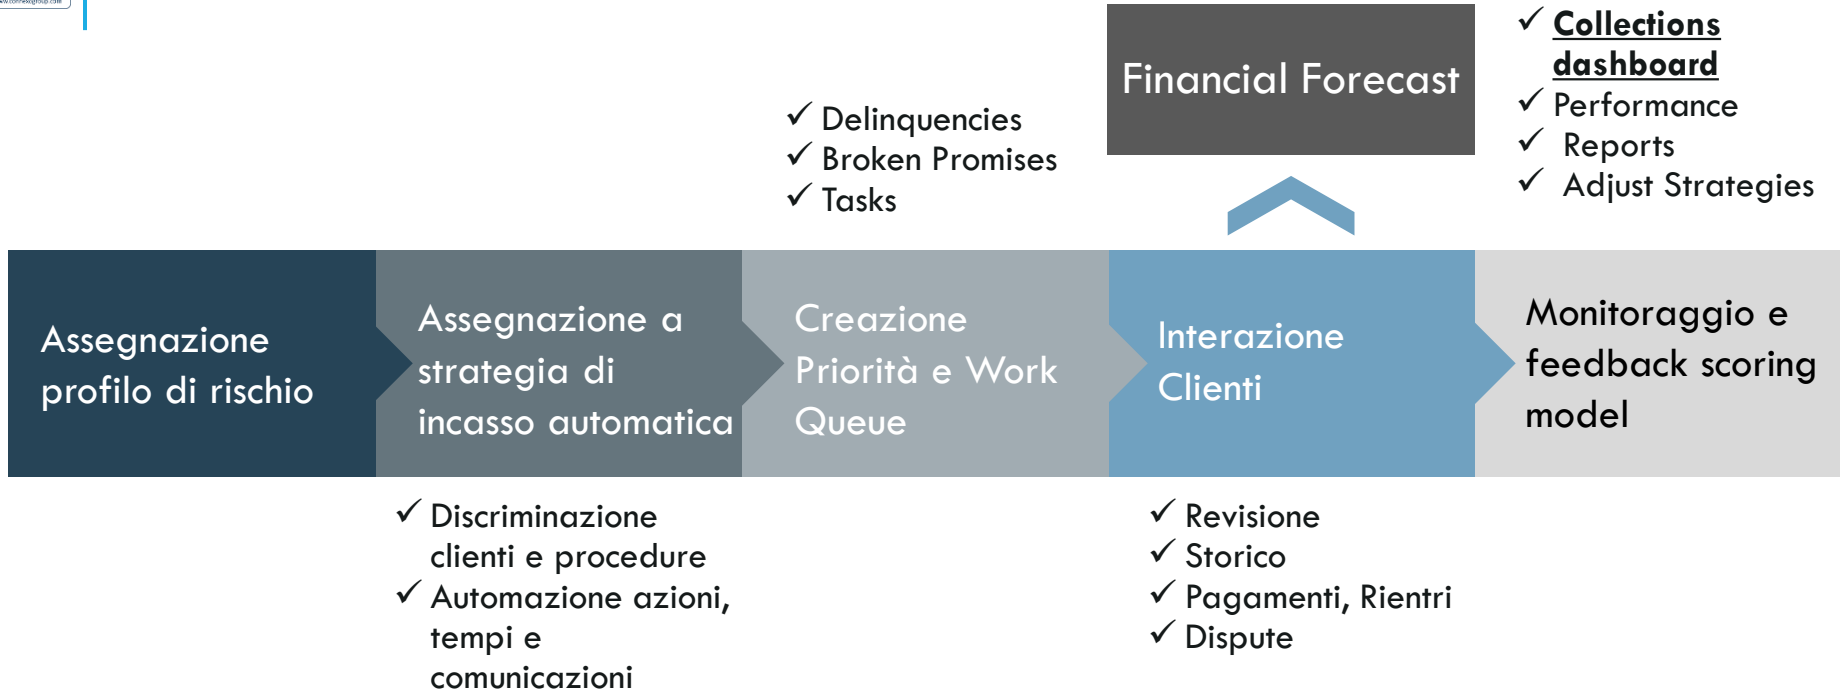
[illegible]

✓ Delinquencies
✓ Broken Promises
✓ Tasks

Financial Forecast

✓ **Collections dashboard**
✓ Performance
✓ Reports
✓ Adjust Strategies

Assegnazione profilo di rischio

Assegnazione a strategia di incasso automatica

Creazione Priorità e Work Queue

Interazione Clienti

Monitoraggio e feedback scoring model

✓ Discriminazione clienti e procedure
✓ Automazione azioni, tempi e comunicazioni

✓ Revisione
✓ Storico
✓ Pagamenti, Rientri
✓ Dispute